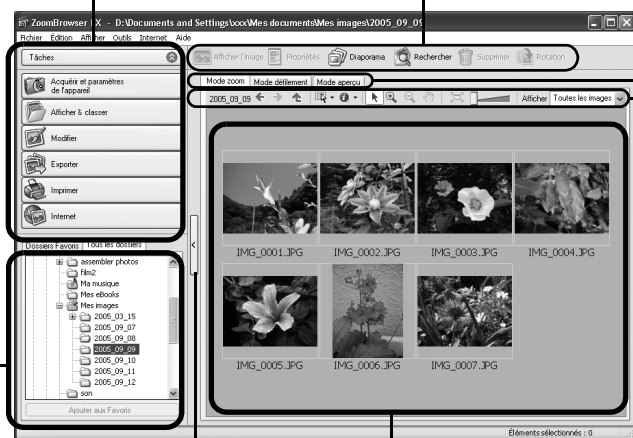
ZoomBrowser EX - D:\Documents and Settings\xxx\Mes documents\Mes images\2005_09_09

Fichier Édition Afficher Outils Internet Aide

Tâches

Acquérir et paramètres de l'appareil

Afficher & classer

Modifier

Exporter

Imprimer

Internet

Dossiers Favoris Tous les dossiers

assembler photos
film2
Ma musique
Mes eBooks
Mes images
2005_03_15
2005_09_07
2005_09_08
2005_09_09
2005_09_10
2005_09_11
2005_09_12
son

Ajouter aux Favoris

Afficher l'image Propriétés Diaporama Rechercher Supprimer Rotation

Mode zoom Mode défilement Mode aperçu

2005_09_09

Afficher Toutes les images

IMG_0001.JPG IMG_0002.JPG IMG_0003.JPG IMG_0004.JPG

IMG_0005.JPG IMG_0006.JPG IMG_0007.JPG

Éléments sélectionnés : 0